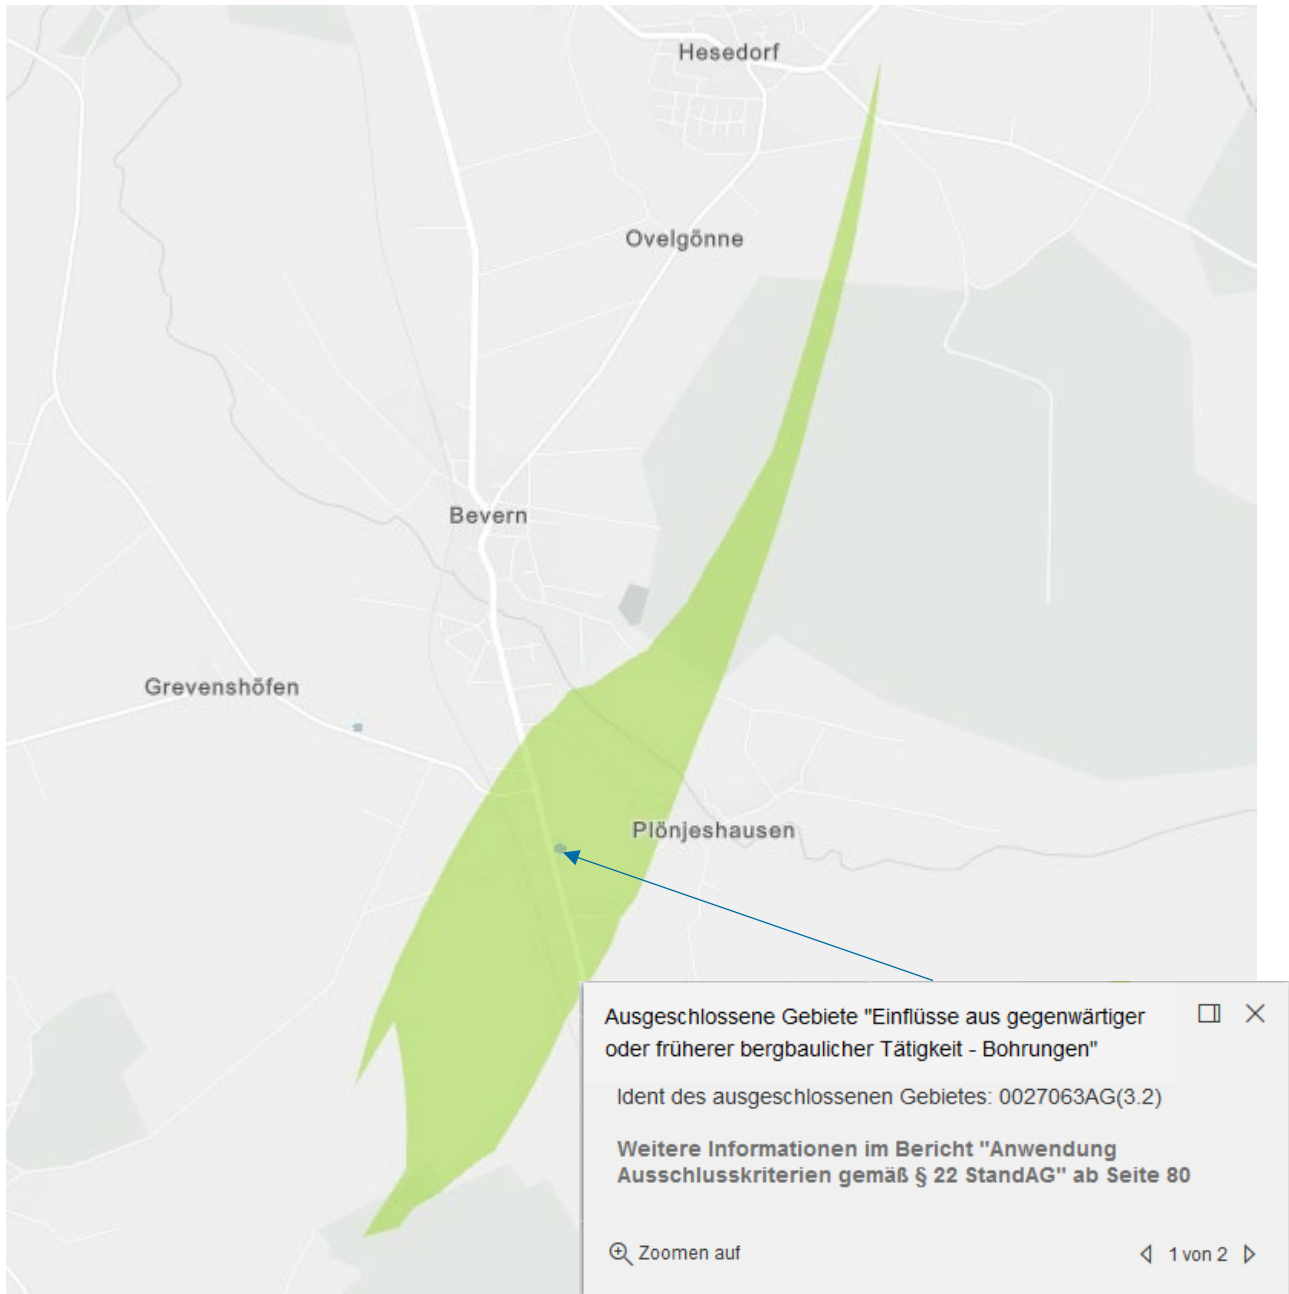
Hesedorf

Ovelgönne

Bevern

Grevenshöfen

Plönjeshausen

Ausgeschlossene Gebiete "Einflüsse aus gegenwärtiger oder früherer bergbaulicher Tätigkeit - Bohrungen"

Ident des ausgeschlossenen Gebietes: 0027063AG(3.2)

Weitere Informationen im Bericht "Anwendung Ausschlusskriterien gemäß § 22 StandAG" ab Seite 80

Zoomen auf

1 von 2